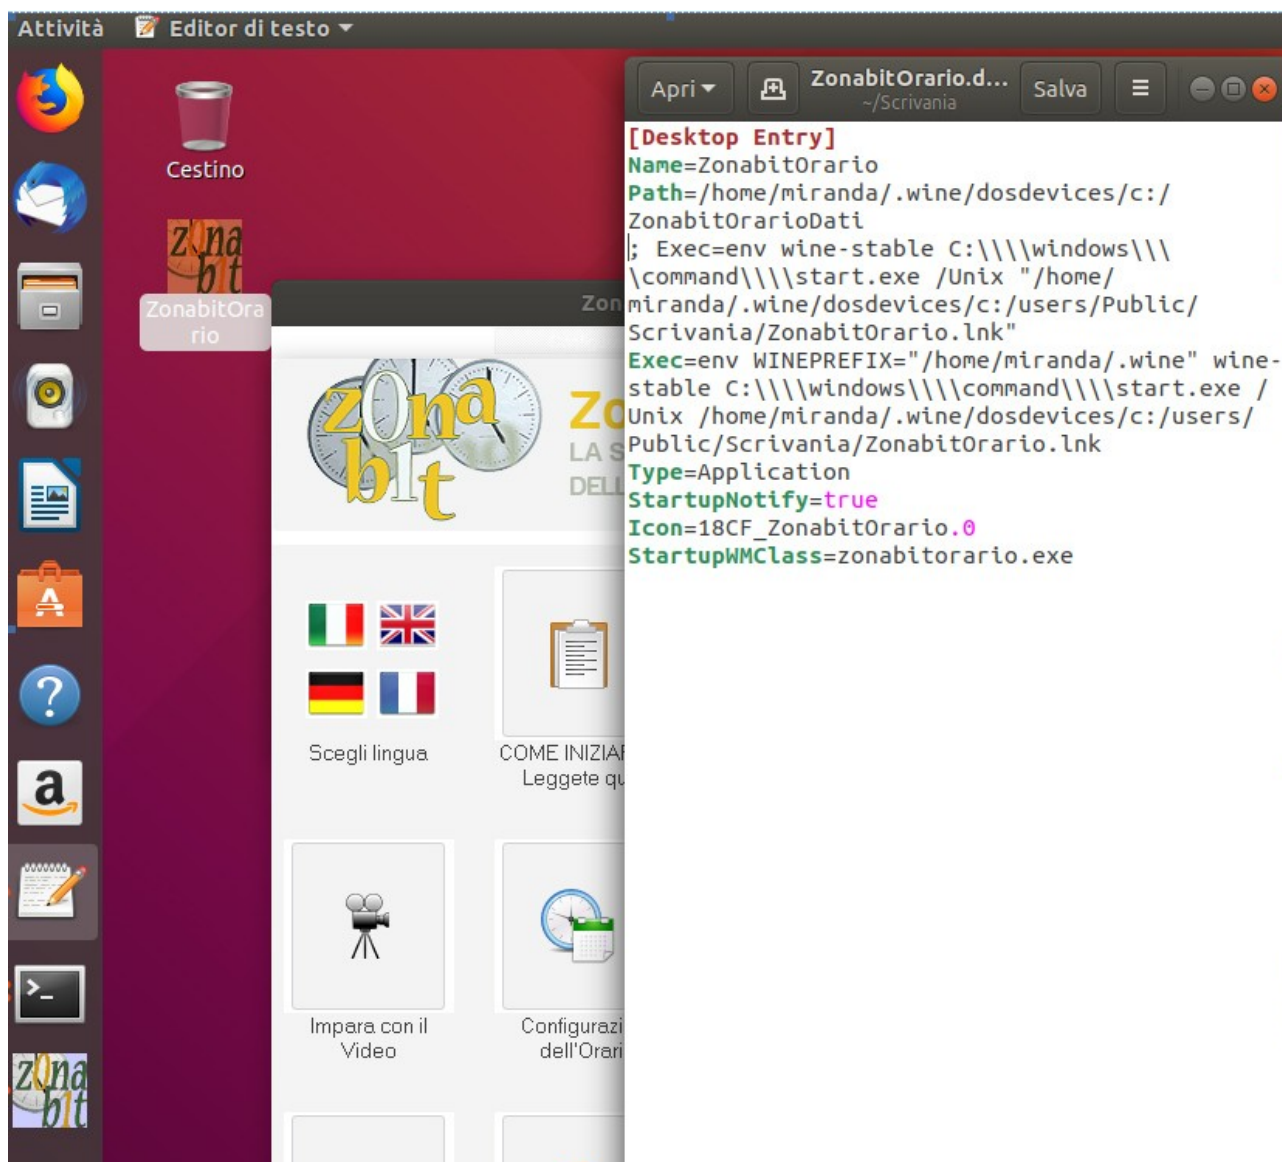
Attività Editor di testo

Cestino

ZonabitOrario

Zon

Zo
LA S
DELL

Scegli lingua

COME INIZIAR
Leggete qu

Impara con il Video

Configurazi
dell'Orari

Apri ZonabitOrario.d... ~/Scrivania Salva

[Desktop Entry]
Name=ZonabitOrario
Path=/home/miranda/.wine/dosdevices/c:/ZonabitOrarioDati
; Exec=env wine-stable C:\\\\windows\\\\command\\\\start.exe /Unix "/home/miranda/.wine/dosdevices/c:/users/Public/Scrivania/ZonabitOrario.lnk"
Exec=env WINEPREFIX="/home/miranda/.wine" wine-stable C:\\\\windows\\\\command\\\\start.exe /Unix /home/miranda/.wine/dosdevices/c:/users/Public/Scrivania/ZonabitOrario.lnk
Type=Application
StartupNotify=true
Icon=18CF_ZonabitOrario.0
StartupWMClass=zonabitorario.exe